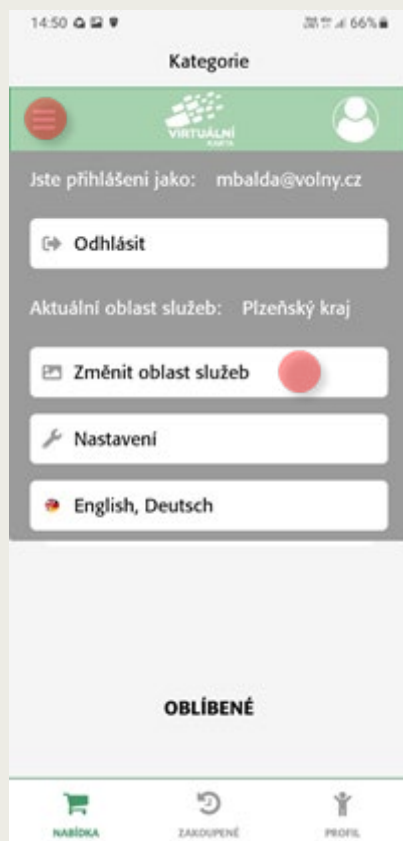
14:50 66%

Kategorie

VIRTUÁLNÍ KARTA

Jste přihlášeni jako: mbalda@volny.cz

Odhlásit

Aktuální oblast služeb: Plzeňský kraj

Změnit oblast služeb

Nastavení

English, Deutsch

OBLÍBENÉ

NABÍDKA ZAKOUPENÉ PROFIL